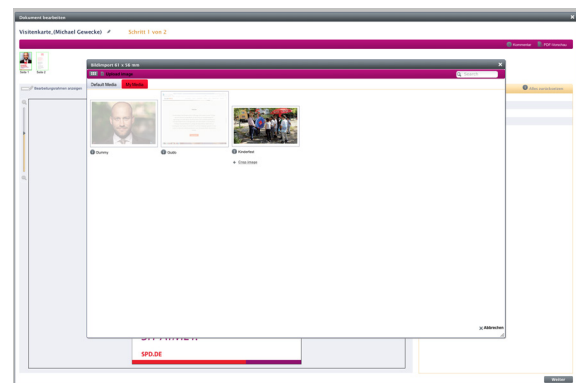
Dokument bearbeiten

Visitenkarte_(Michael Gewecke)

Schritt 1 von 2

Kommentar

PDF-Vorschau

Seite 1

Seite 2

Bearbeitungsrahmen anzeigen

Bildimport 61 x 58 mm

Upload Image

Search

Default Media

My Media

Dummy

Outlo

Kinderfest

Crop image

Alles zurücksetzen

Abbrechen

SPD.DE

Weiter